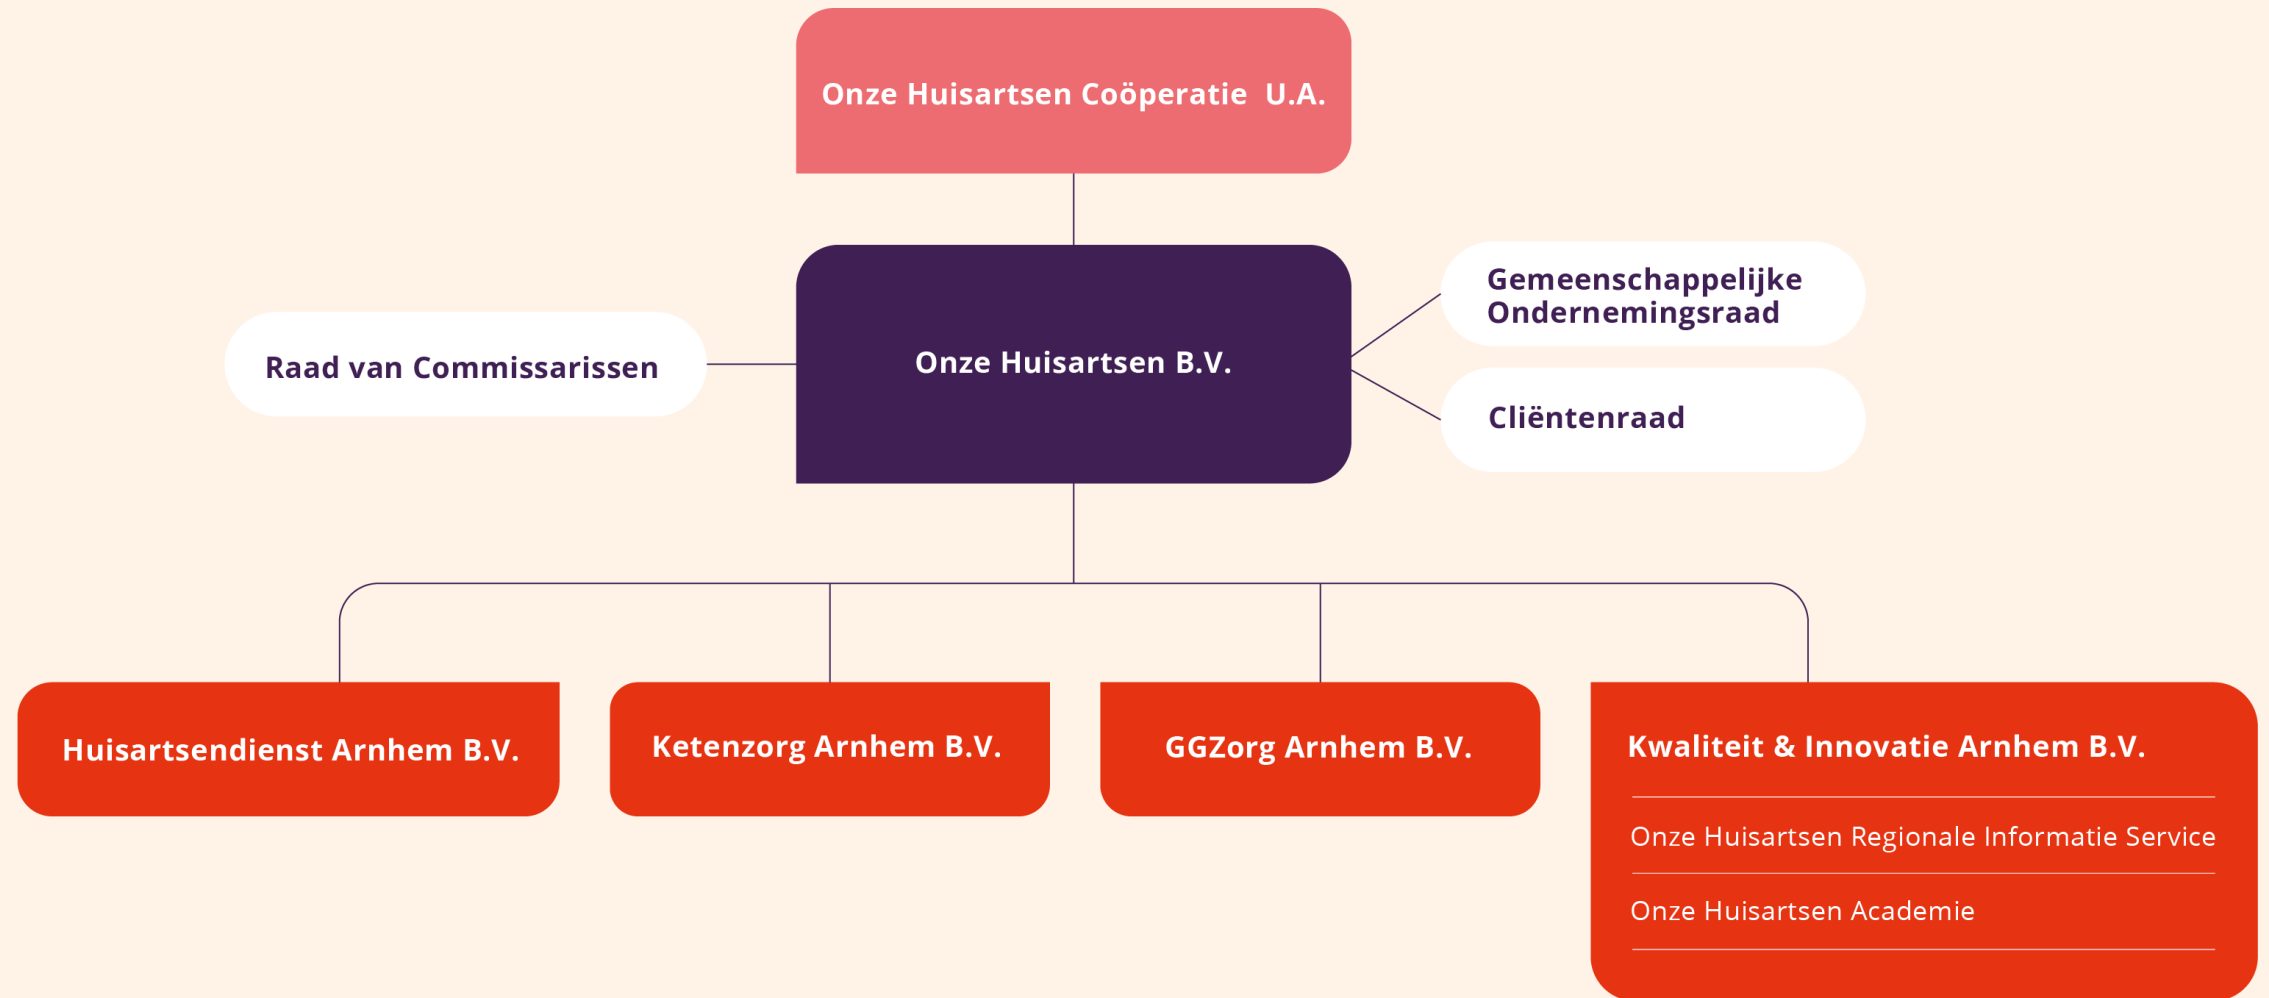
Onze Huisartsen Coöperatie U.A.

Raad van Commissarissen

Onze Huisartsen B.V.

Gemeenschappelijke Ondernemingsraad

Cliëntenraad

Huisartsendienst Arnhem B.V.

Ketenzorg Arnhem B.V.

GGZorg Arnhem B.V.

Kwaliteit & Innovatie Arnhem B.V.

Onze Huisartsen Regionale Informatie Service

Onze Huisartsen Academie